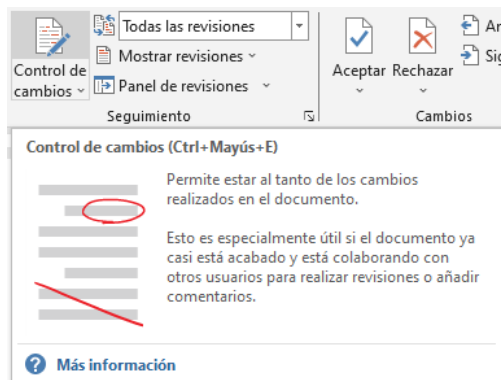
Control de cambios ˅

Todas las revisiones

Mostrar revisiones ˅

Panel de revisiones ˅

Seguimiento

Aceptar

Rechazar

An

Sig

Cambios

Control de cambios (Ctrl+Mayús+E)

Permite estar al tanto de los cambios realizados en el documento.

Esto es especialmente útil si el documento ya casi está acabado y está colaborando con otros usuarios para realizar revisiones o añadir comentarios.

Más información